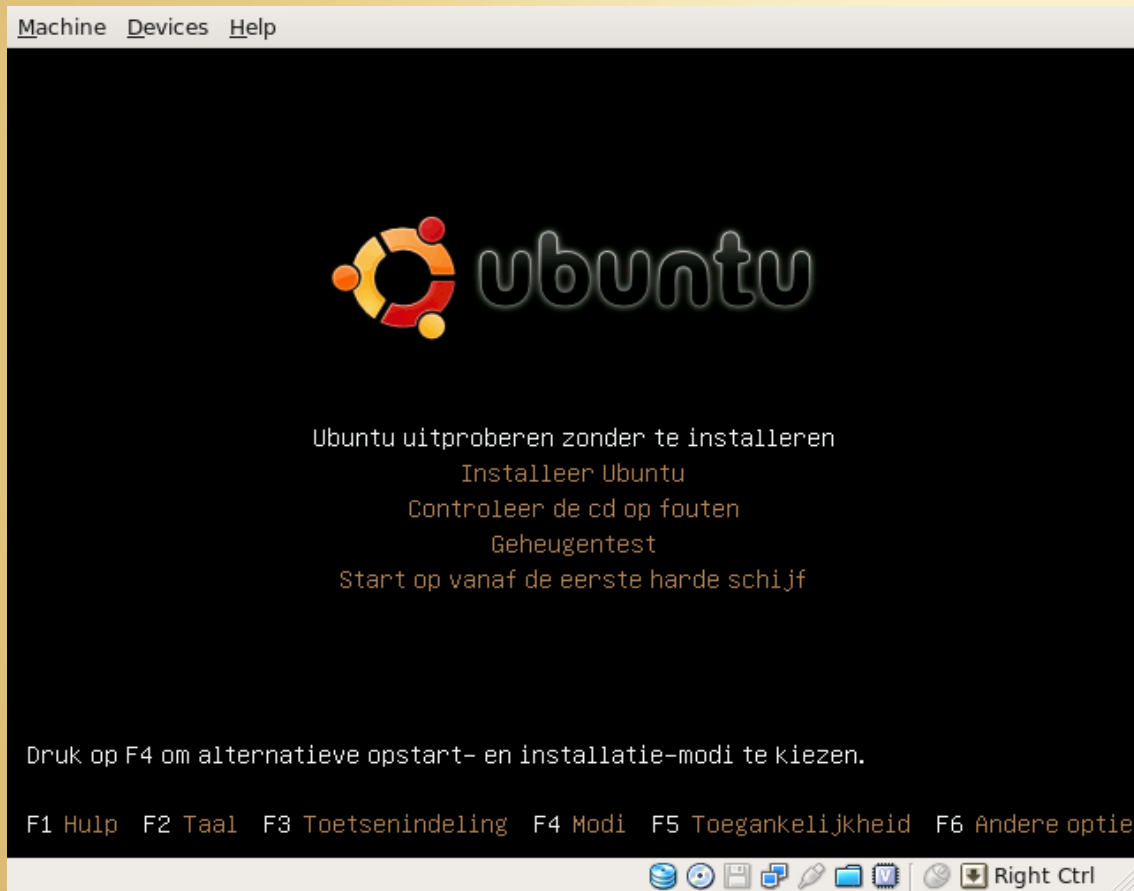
Machine Devices Help

ubuntu

Ubuntu uitproberen zonder te installeren
Installeer Ubuntu
Controleer de cd op fouten
Geheugentest
Start op vanaf de eerste harde schijf

Druk op F4 om alternatieve opstart- en installatie-modi te kiezen.

F1 Hulp F2 Taal F3 Toetsenindeling F4 Modi F5 Toegankelijkheid F6 Andere optie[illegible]

Right Ctrl